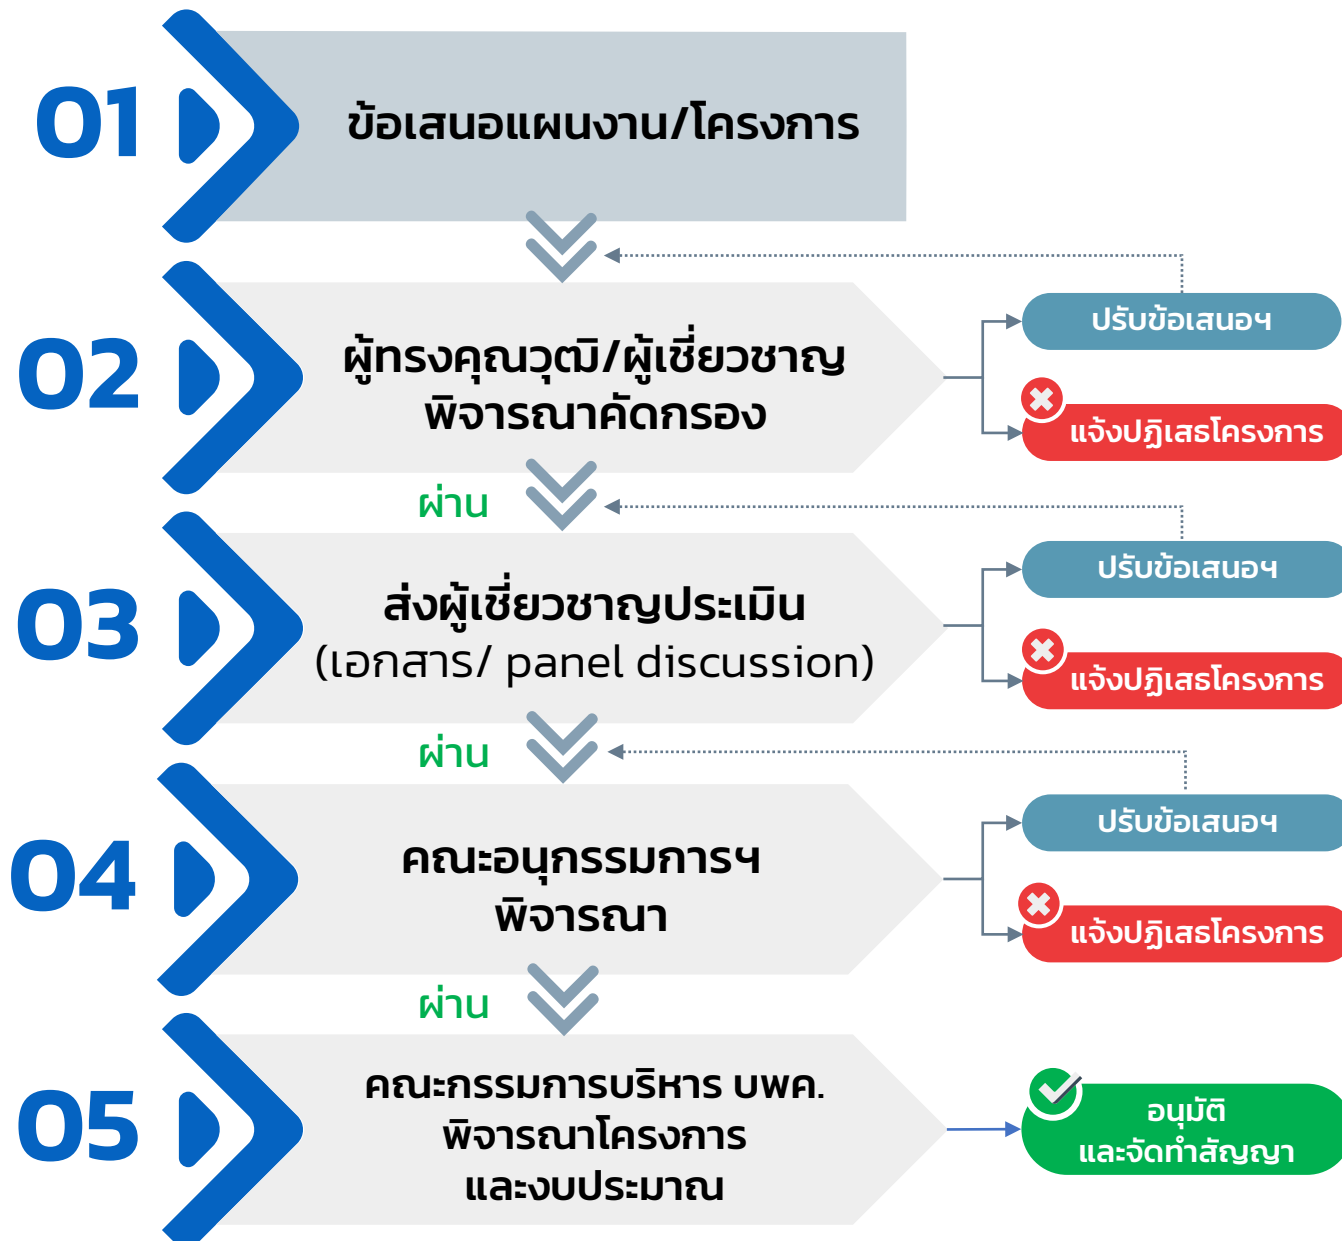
01
ข้อเสนอแผนงาน/โครงการ

02
ผู้ทรงคุณวุฒิ/ผู้เชี่ยวชาญ
พิจารณาคัดกรอง

ปรับข้อเสนอฯ
แจ้งปฏิเสธโครงการ

ผ่าน

03
ส่งผู้เชี่ยวชาญประเมิน
(เอกสาร/ panel discussion)

ปรับข้อเสนอฯ
แจ้งปฏิเสธโครงการ

ผ่าน

04
คณะอนุกรรมการฯ
พิจารณา

ปรับข้อเสนอฯ
แจ้งปฏิเสธโครงการ

ผ่าน

05
คณะกรรมการบริหาร บพค.
พิจารณาโครงการ
และงบประมาณ

อนุมัติ
และจัดทำสัญญา